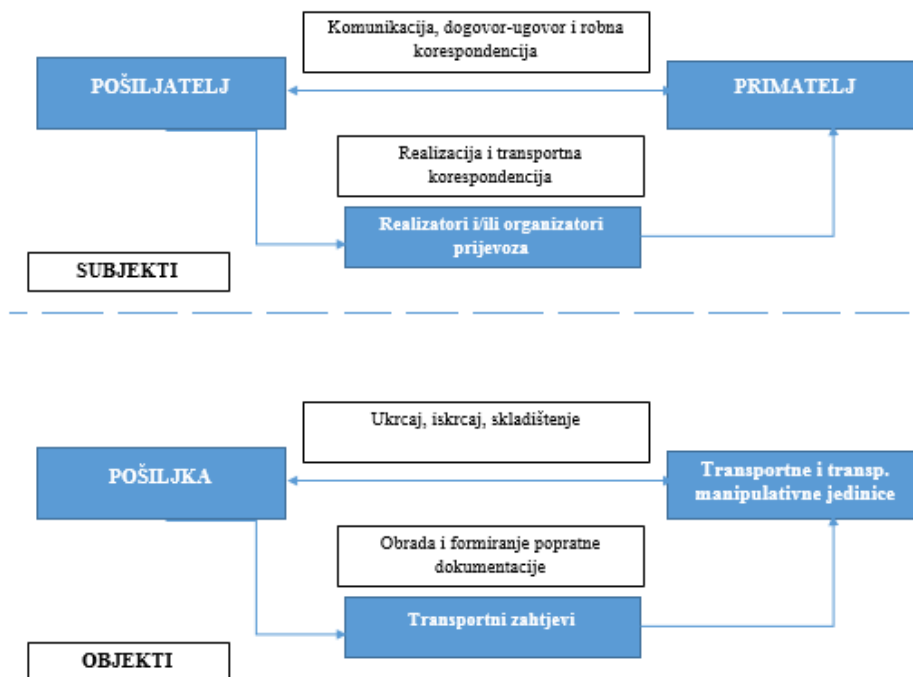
Komunikacija, dogovor-ugovor i robna korespondencija

POŠILJATELJ

PRIMATELJ

Realizacija i transportna korespondencija

Realizatori i/ili organizatori prijevoza

SUBJEKTI

Ukrcaj, iskrcaj, skladištenje

POŠILJKA

Transportne i transp. manipulativne jedinice

Obrada i formiranje popratne dokumentacije

Transportni zahtjevi

OBJEKTI